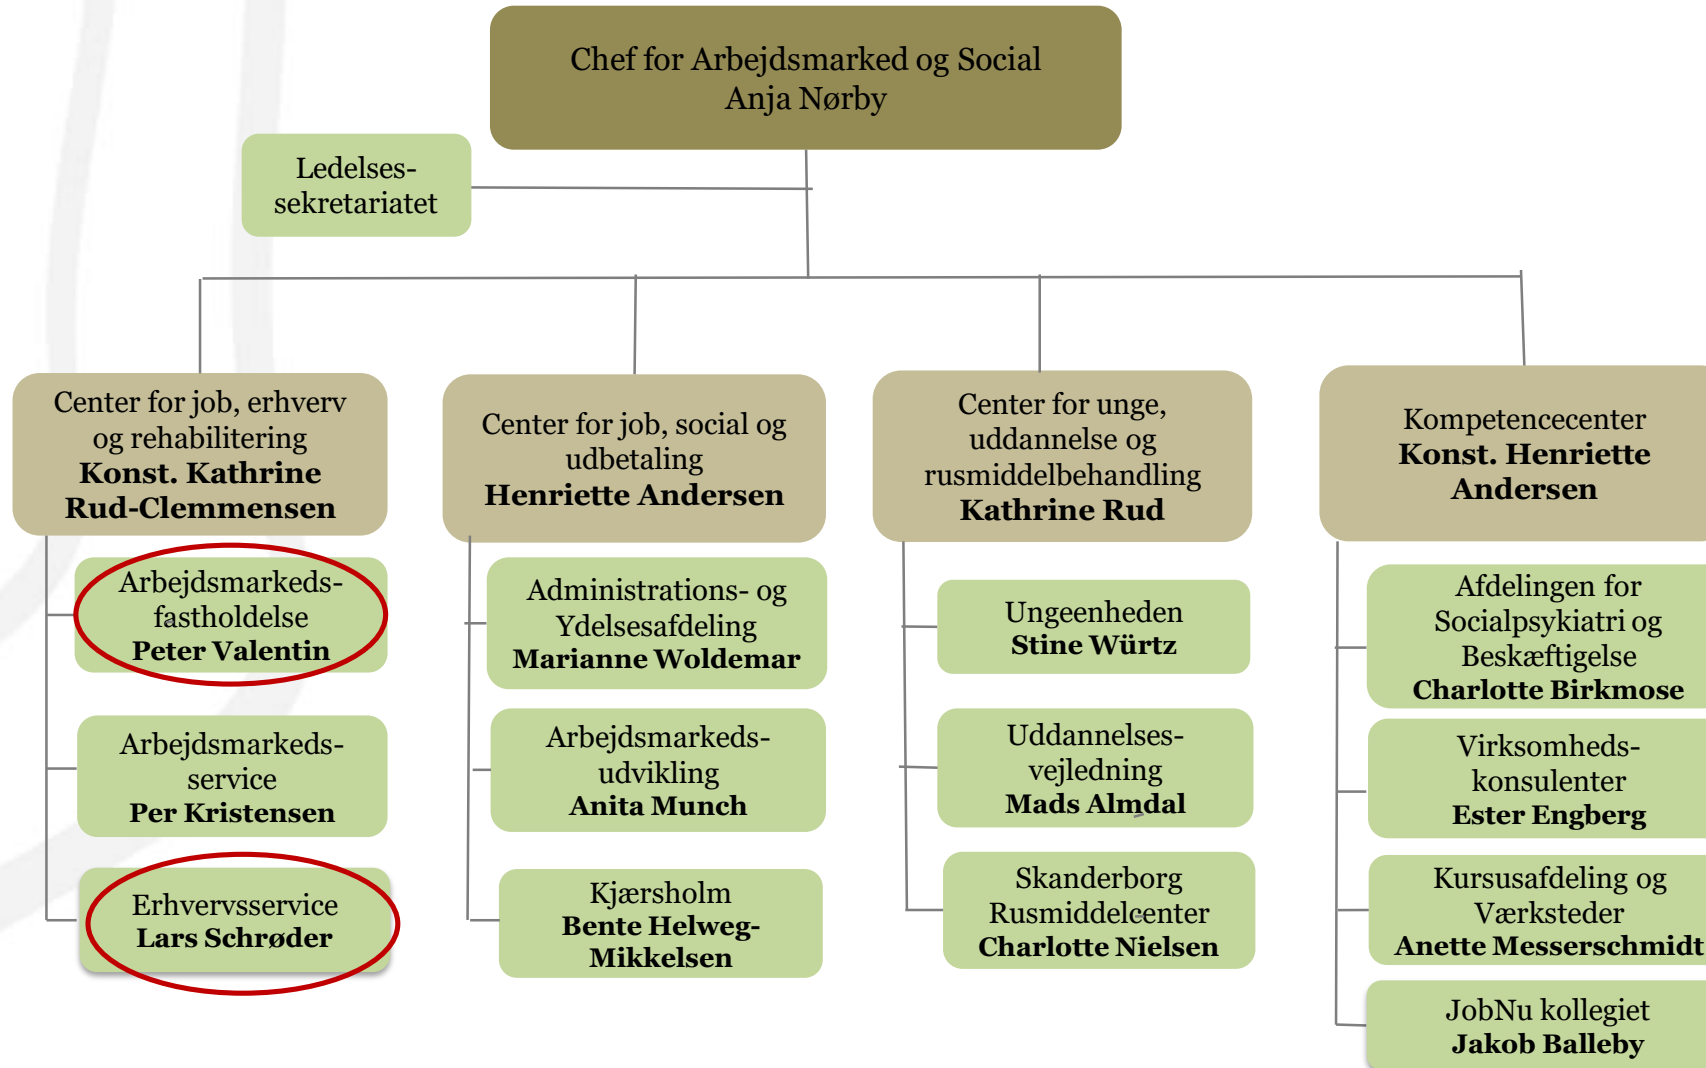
Chef for Arbejdsmarked og Social
Anja Nørby

Ledelses-sekretariatet

Center for job, erhverv og rehabilitering
**Konst. Kathrine Rud-Clemmensen**

Arbejdsmarkeds-fastholdelse
**Peter Valentin**

Arbejdsmarkeds-service
**Per Kristensen**

Erhvervsservice
**Lars Schrøder**

Center for job, social og udbetaling
**Henriette Andersen**

Administrations- og Ydelsesafdeling
**Marianne Woldemar**

Arbejdsmarkeds-udvikling
**Anita Munch**

Kjærsholm
**Bente Helweg-Mikkelsen**

Center for unge, uddannelse og rusmiddelbehandling
**Kathrine Rud**

Ungeenheden
**Stine Würtz**

Uddannelses-vejledning
**Mads Almdal**

Skanderborg Rusmiddelcenter
**Charlotte Nielsen**

Kompetencecenter
**Konst. Henriette Andersen**

Afdelingen for Socialpsykiatri og Beskæftigelse
**Charlotte Birkmose**

Virksomheds-konsulenter
**Ester Engberg**

Kursusafdeling og Værksteder
**Anette Messerschmidt**

JobNu kollegiet
**Jakob Balleby**